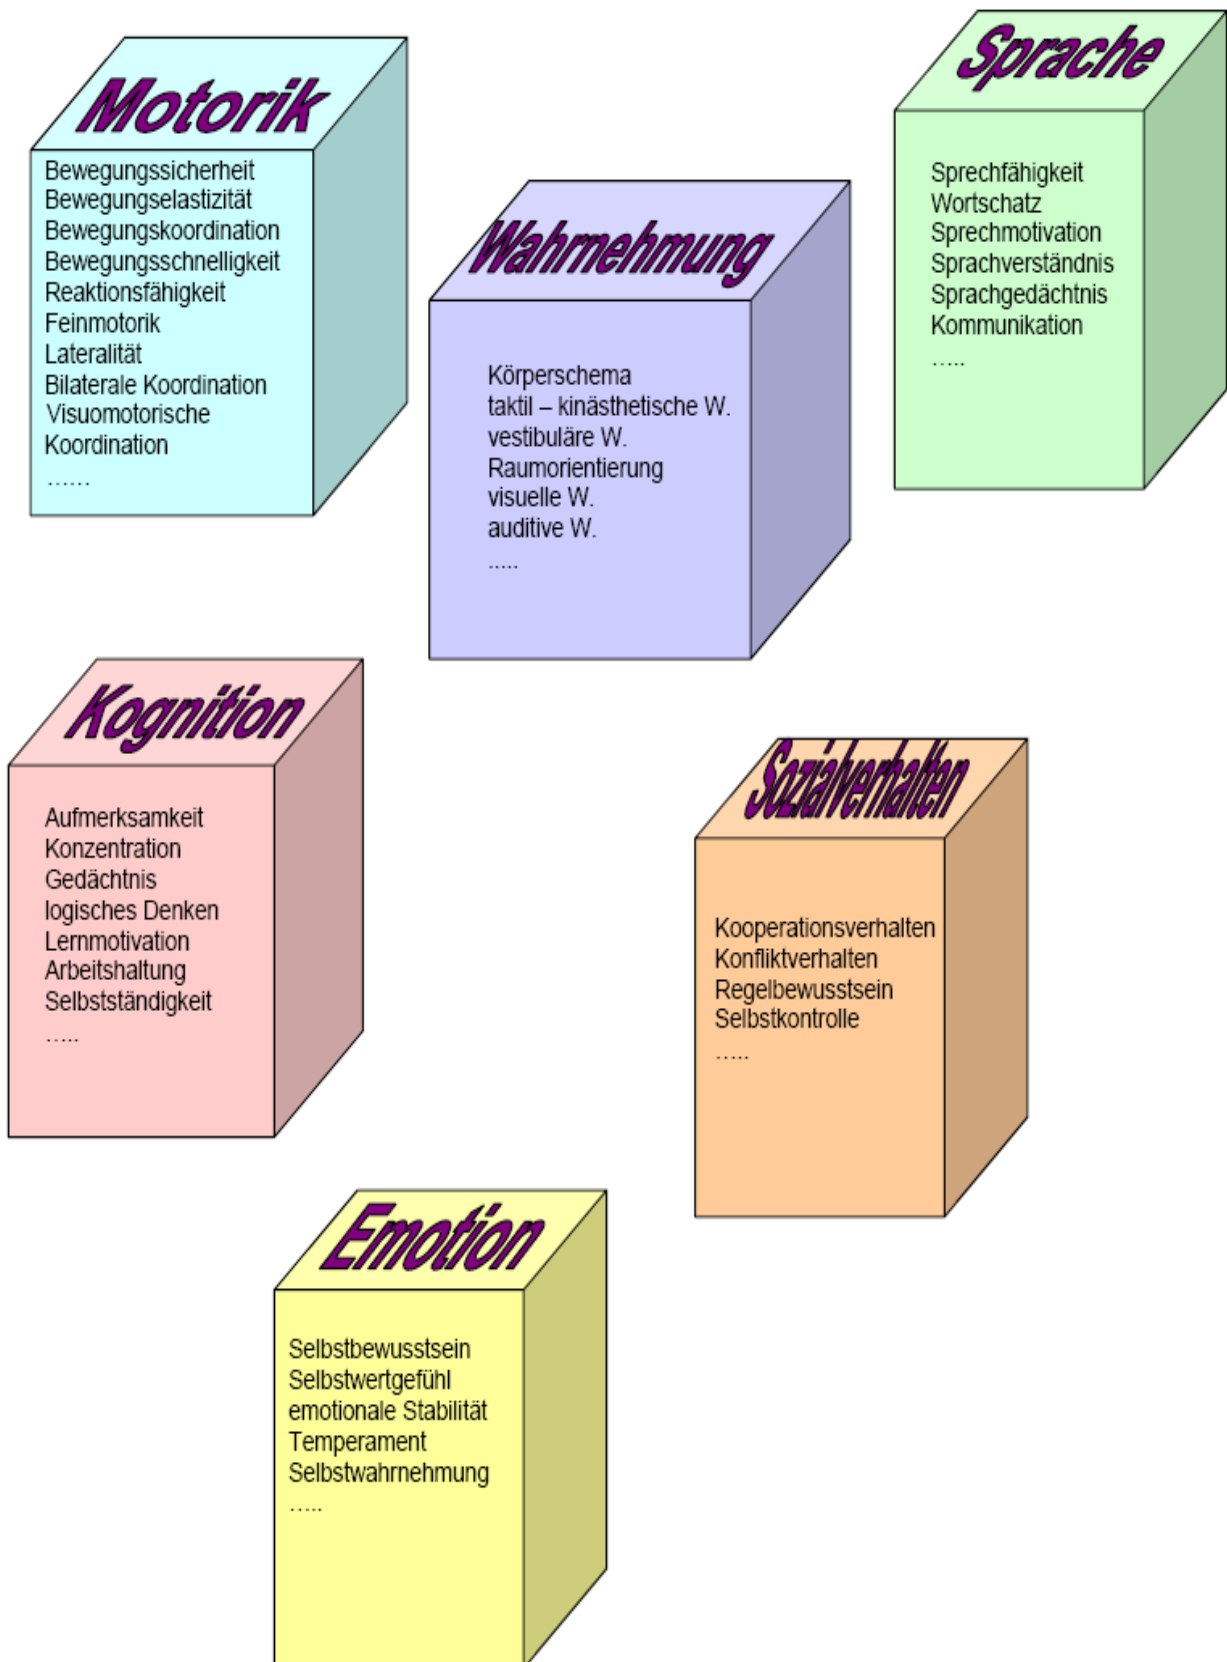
Motorik

Bewegungssicherheit
Bewegungselastizität
Bewegungskoordination
Bewegungsschnelligkeit
Reaktionsfähigkeit
Feinmotorik
Lateralität
Bilaterale Koordination
Visuomotorische Koordination
……

Wahrnehmung

Körperschema
taktil – kinästhetische W.
vestibuläre W.
Raumorientierung
visuelle W.
auditive W.
…..

Sprache

Sprechfähigkeit
Wortschatz
Sprechmotivation
Sprachverständnis
Sprachgedächtnis
Kommunikation
…..

Kognition

Aufmerksamkeit
Konzentration
Gedächtnis
logisches Denken
Lernmotivation
Arbeitshaltung
Selbstständigkeit
…..

Sozialverhalten

Kooperationsverhalten
Konfliktverhalten
Regelbewusstsein
Selbstkontrolle
…..

Emotion

Selbstbewusstsein
Selbstwertgefühl
emotionale Stabilität
Temperament
Selbstwahrnehmung
…..